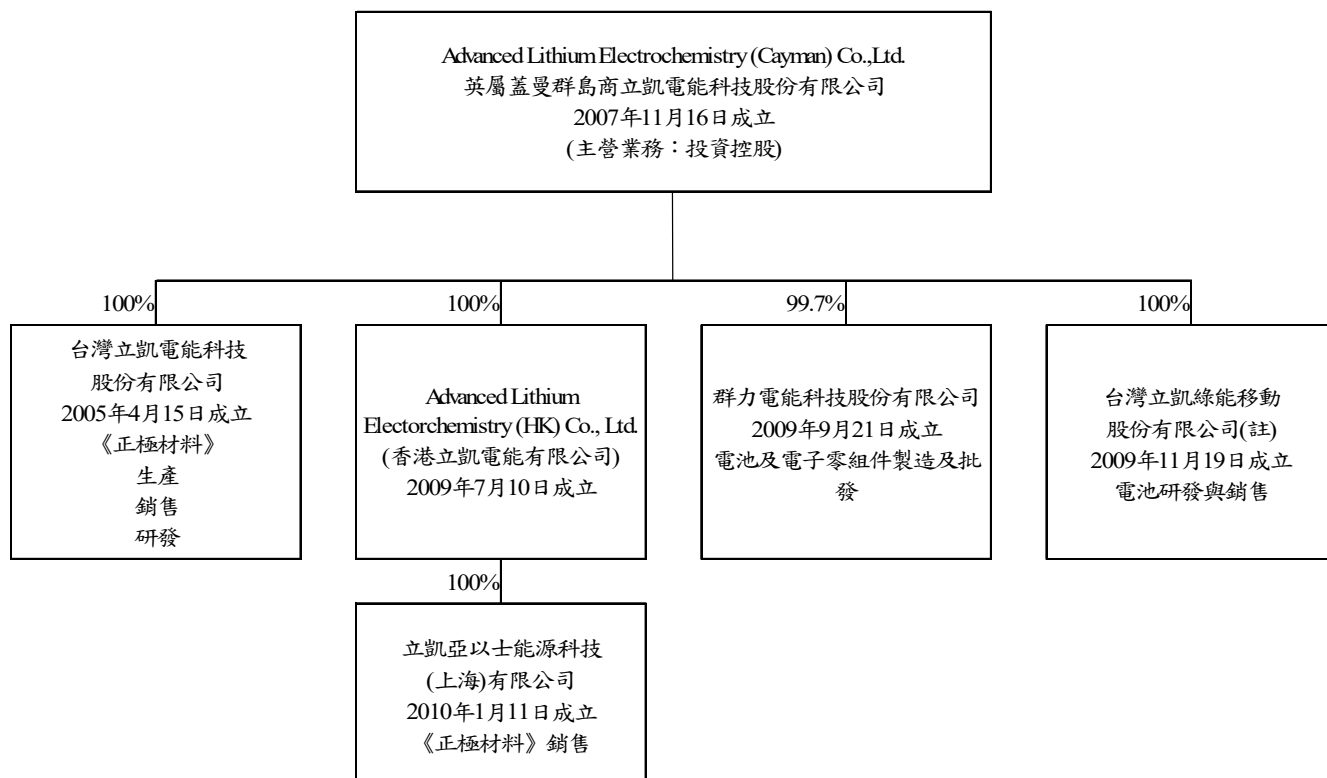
Advanced Lithium Electrochemistry (Cayman) Co.,Ltd.
英屬蓋曼群島商立凱電能科技股份有限公司
2007年11月16日成立
(主營業務：投資控股)

100%

台灣立凱電能科技
股份有限公司
2005年4月15日成立
《正極材料》
生產
銷售
研發

100%

Advanced Lithium Electorchemistry (HK) Co., Ltd.
(香港立凱電能有限公司)
2009年7月10日成立

100%

立凱亞以士能源科技
(上海)有限公司
2010年1月11日成立
《正極材料》銷售

99.7%

群力電能科技股份有限公司
2009年9月21日成立
電池及電子零組件製造及批發

100%

台灣立凱綠能移動
股份有限公司(註)
2009年11月19日成立
電池研發與銷售